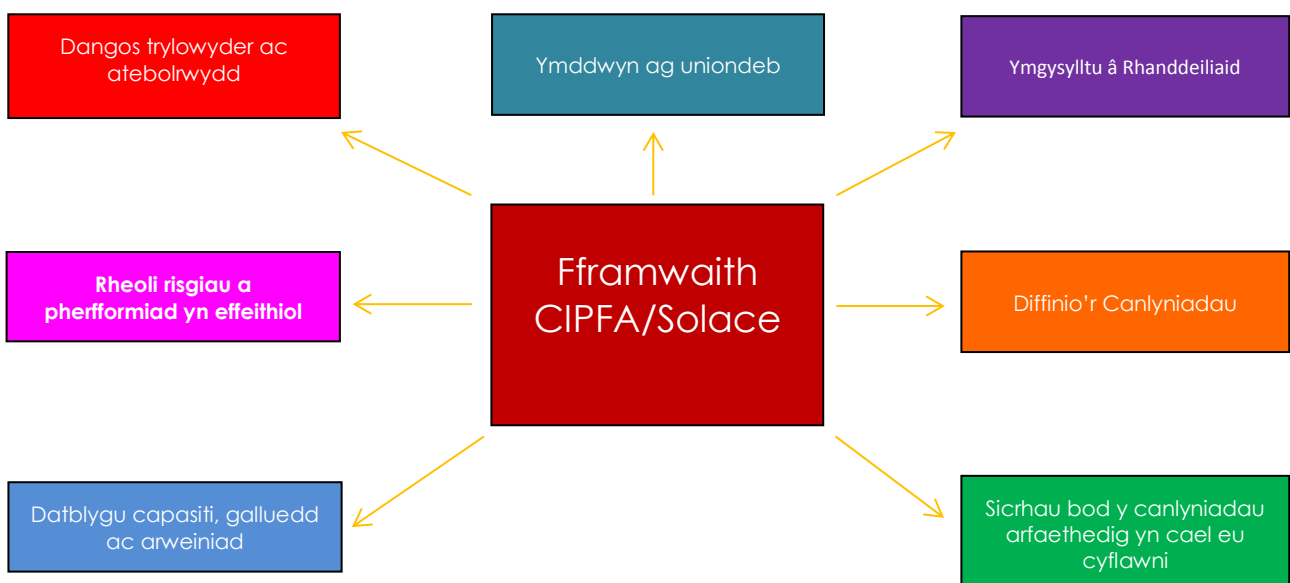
Dangos trylowyder ac atebolrwydd

Ymddwyn ag uniondeb

Ymgysylltu â Rhanddeiliaid

Rheoli risgiau a pherfformiad yn effeithiol

Fframwaith CIPFA/Solace

Diffinio'r Canlyniadau

Datblygu capasiti, galluedd ac arweiniad

Sicrhau bod y canlyniadau arfaethedig yn cael eu cyflawni